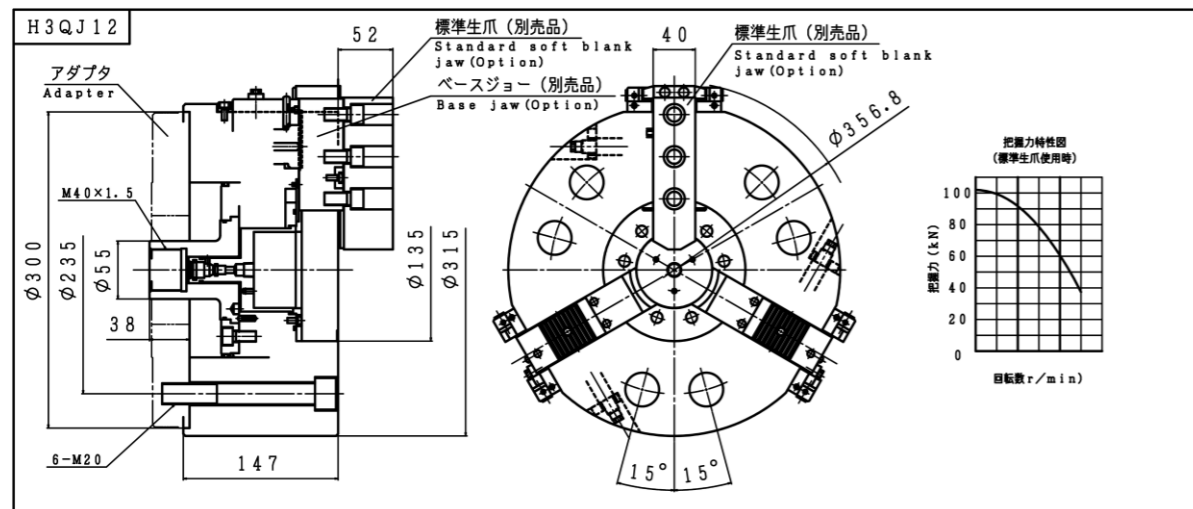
H3QJ12

アダプタ
Adapter

52

標準生爪（別売品）
Standard soft blank jaw(Option)

ベースジョー（別売品）
Base jaw(Option)

M40×1.5

$\phi300$ $\phi235$ $\phi55$

38

$\phi135$ $\phi315$

6-M20

147

40

標準生爪（別売品）
Standard soft blank jaw(Option)

$\phi356.8$

15° 15°

把握力特性図
（標準生爪使用時）

| 把握力（kN） |
|---|
| 100 |
| 80 |
| 60 |
| 40 |
| 20 |
| 0 |

回転数r/min)